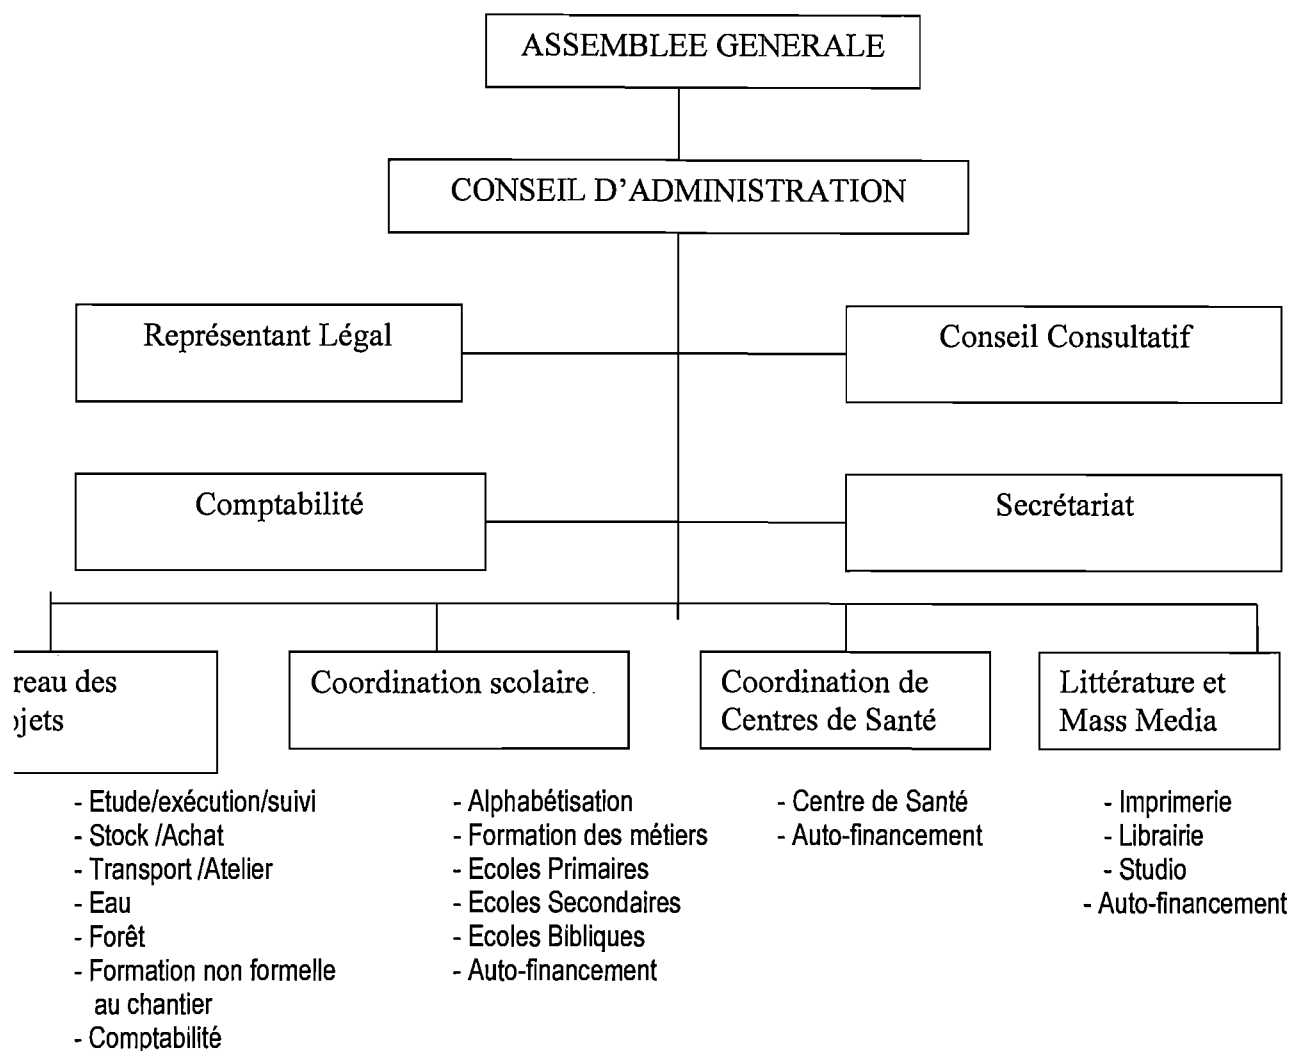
ASSEMBLEE GENERALE

CONSEIL D'ADMINISTRATION

Représentant Légal

Conseil Consultatif

Comptabilité

Secrétariat

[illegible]reau des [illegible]jets

Coordination scolaire.

Coordination de Centres de Santé

Littérature et Mass Media

- Etude/exécution/suivi
- Stock /Achat
- Transport /Atelier
- Eau
- Forêt
- Formation non formelle au chantier
- Comptabilité

- Alphabétisation
- Formation des métiers
- Ecoles Primaires
- Ecoles Secondaires
- Ecoles Bibliques
- Auto-financement

- Centre de Santé
- Auto-financement

- Imprimerie
- Librairie
- Studio
- Auto-financement